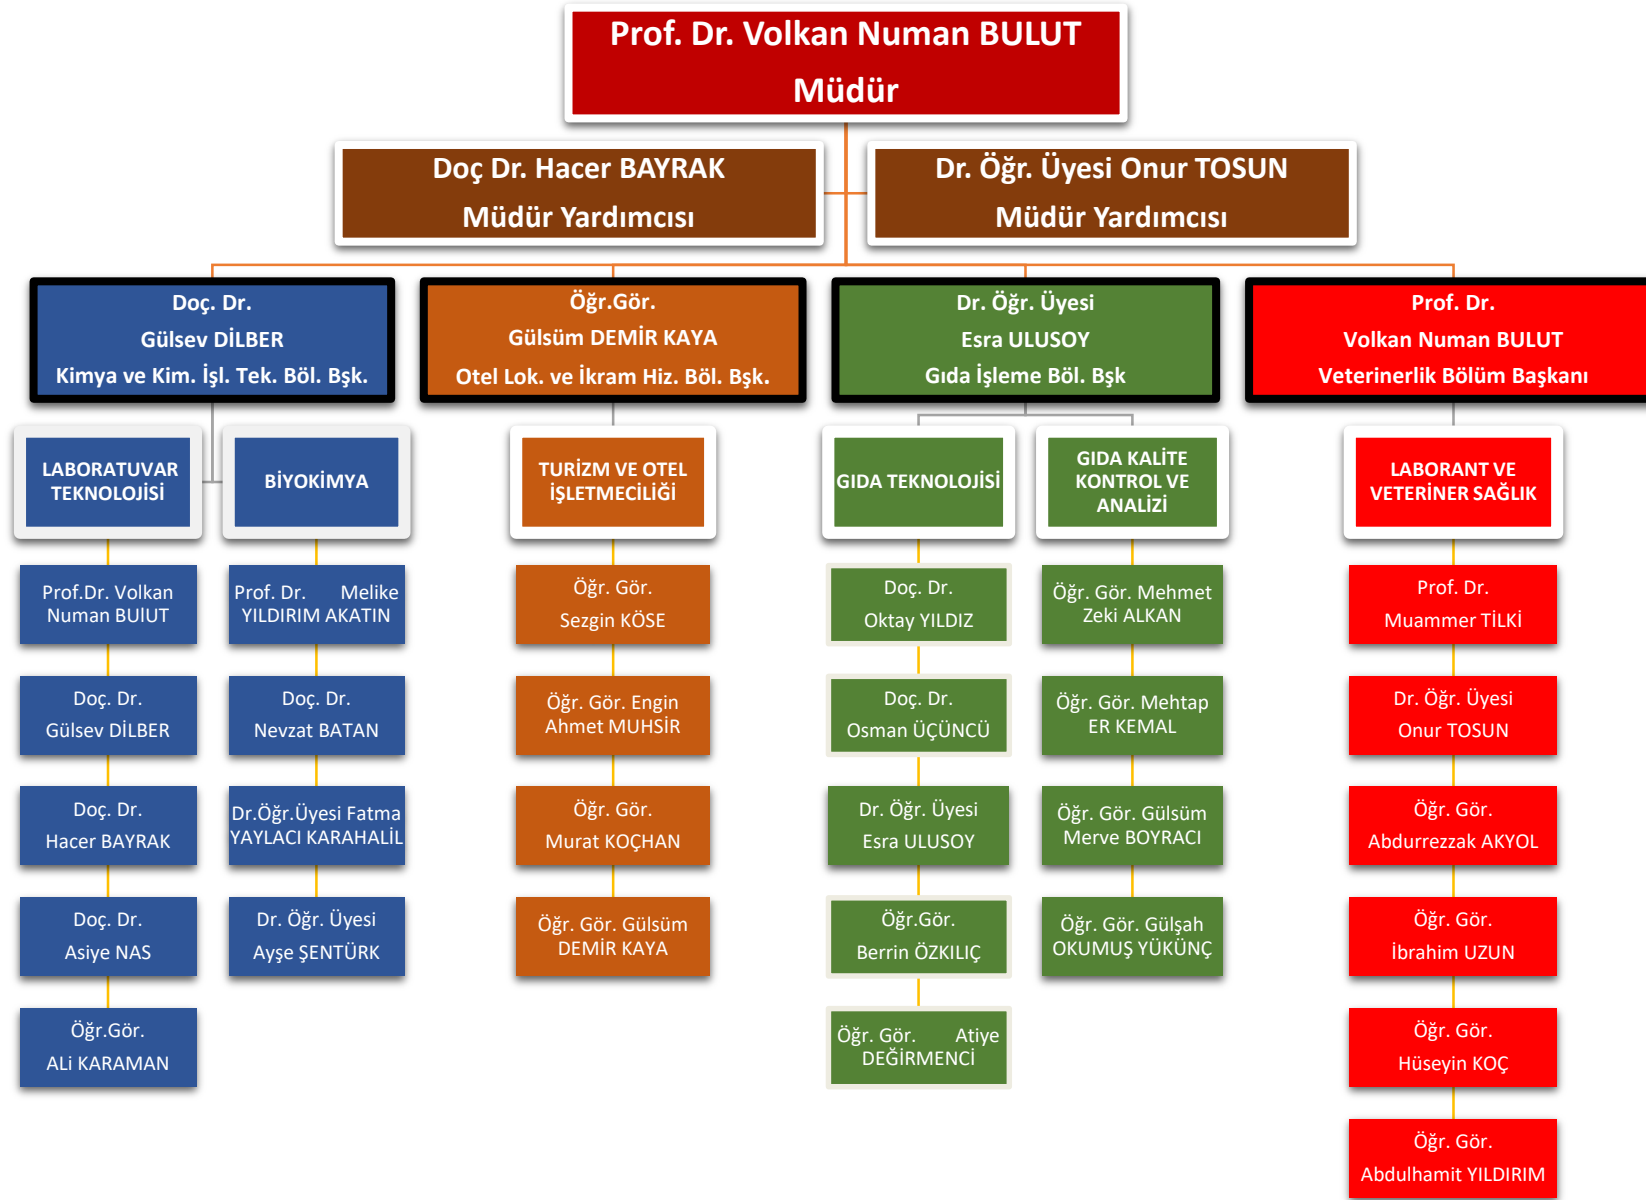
Prof. Dr. Volkan Numan BULUT
Müdür

Doç Dr. Hacer BAYRAK
Müdür Yardımcısı

Dr. Öğr. Üyesi Onur TOSUN
Müdür Yardımcısı

Doç. Dr.
Gülsev DİLBER
Kimya ve Kim. İşl. Tek. Böl. Bşk.

Öğr.Gör.
Gülsüm DEMİR KAYA
Otel Lok. ve İkram Hiz. Böl. Bşk.

Dr. Öğr. Üyesi
Esra ULUSOY
Gıda İşleme Böl. Bşk

Prof. Dr.
Volkan Numan BULUT
Veterinerlik Bölüm Başkanı

LABORATUVAR TEKNOLOJİSİ

Prof.Dr. Volkan Numan BUlUT

Doç. Dr.
Gülsev DİLBER

Doç. Dr.
Hacer BAYRAK

Doç. Dr.
Asiye NAS

Öğr.Gör.
ALi KARAMAN

BİYOKİMYA

Prof. Dr. Melike YILDIRIM AKATIN

Doç. Dr.
Nevzat BATAN

Dr.Öğr.Üyesi Fatma YAYLACI KARAHALİL

Dr. Öğr. Üyesi
Ayşe ŞENTÜRK

TURİZM VE OTEL İŞLETMECİLİĞİ

Öğr. Gör.
Sezgin KÖSE

Öğr. Gör. Engin Ahmet MUHSİR

Öğr. Gör.
Murat KOÇHAN

Öğr. Gör. Gülsüm DEMİR KAYA

GIDA TEKNOLOJİSİ

Doç. Dr.
Oktay YILDIZ

Doç. Dr.
Osman ÜÇÜNCÜ

Dr. Öğr. Üyesi
Esra ULUSOY

Öğr.Gör.
Berrin ÖZKILIÇ

Öğr. Gör. Atiye DEĞİRMENCİ

GIDA KALİTE KONTROL VE ANALİZİ

Öğr. Gör. Mehmet Zeki ALKAN

Öğr. Gör. Mehtap ER KEMAL

Öğr. Gör. Gülsüm Merve BOYRACI

Öğr. Gör. Gülşah OKUMUŞ YÜKÜNÇ

LABORANT VE VETERİNER SAĞLIK

Prof. Dr.
Muammer TİLKİ

Dr. Öğr. Üyesi
Onur TOSUN

Öğr. Gör.
Abdurrezzak AKYOL

Öğr. Gör.
İbrahim UZUN

Öğr. Gör.
Hüseyin KOÇ

Öğr. Gör.
Abdulhamit YILDIRIM